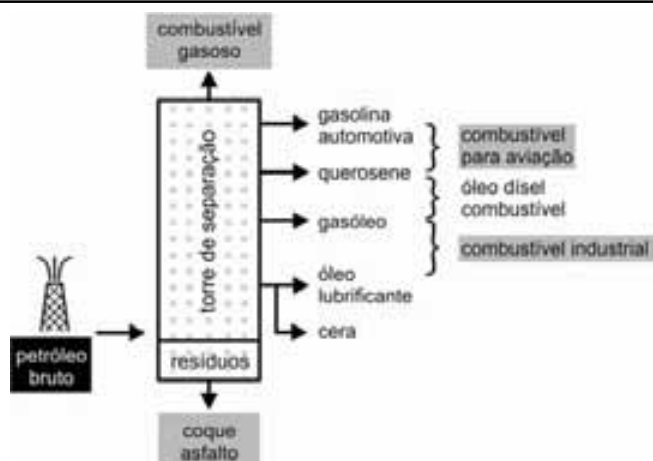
combustível gasoso

torre de separação

gasolina automotiva

querosene

gasóleo

óleo lubrificante

cera

combustível para aviação

óleo disel combustível

combustível industrial

petróleo bruto

resíduos

coque asfalto